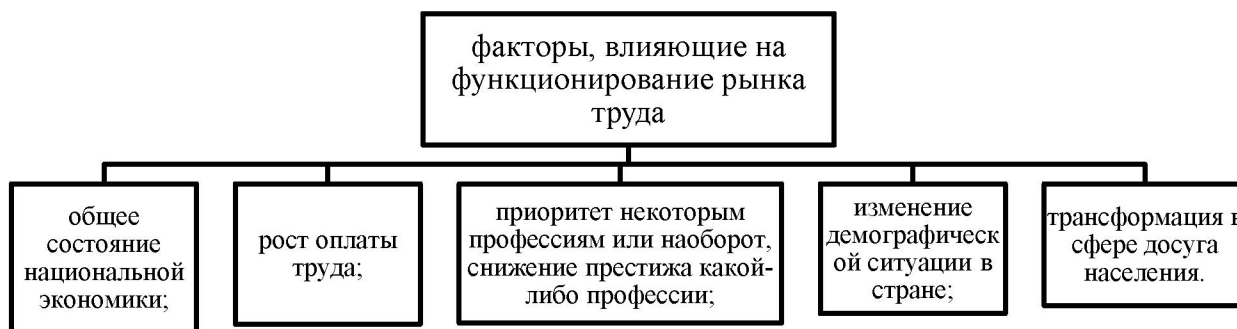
факторы, влияющие на функционирование рынка труда

общее состояние национальной экономики;

рост оплаты труда;

приоритет некоторым профессиям или наоборот, снижение престижа какой-либо профессии;

изменение демографическ ой ситуации в стране;

трансформация в сфере досуга населения.